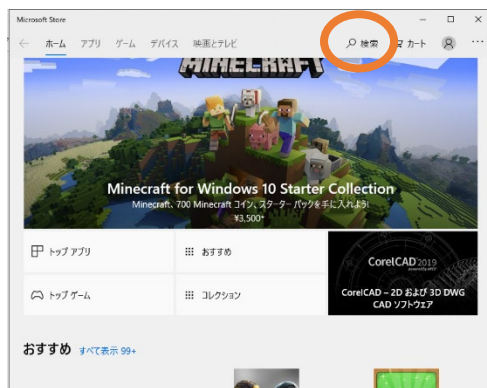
Microsoft Store

ホーム アプリ ゲーム デバイス 映画とテレビ 検索 カート

MINECRAFT

Minecraft for Windows 10 Starter Collection

Minecraft、700 Minecraft コイン、スターター パックを手に入れよう!

¥3,500+

トップ アプリ

おすすめ

トップ ゲーム

コレクション

CorelCAD 2019

CorelCAD – 2D および 3D DWG CAD ソフトウェア

おすすめ すべて表示 99+